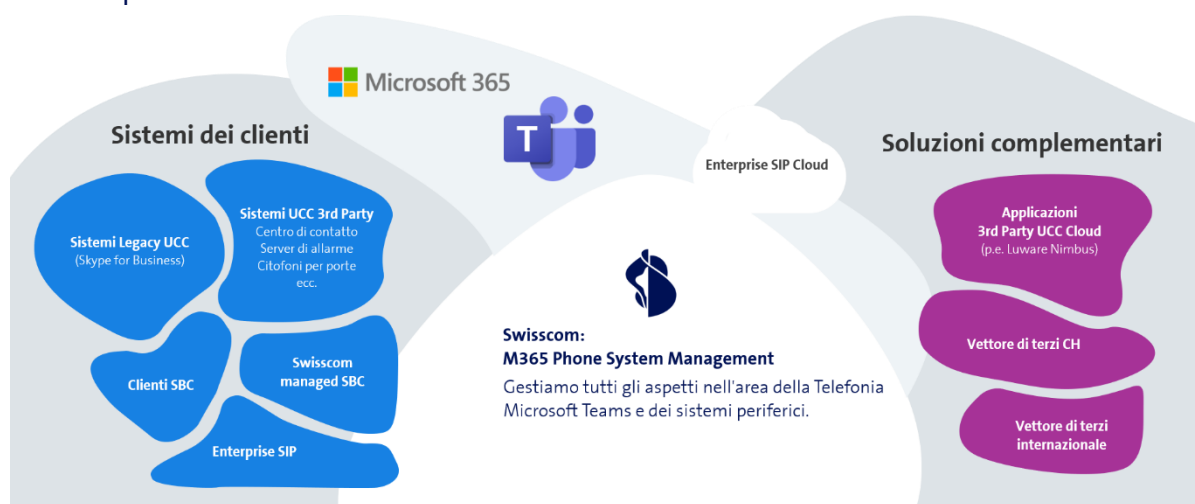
Microsoft 365

Sistemi dei clienti

Sistemi Legacy UCC
(Skype for Business)

Sistemi UCC 3rd Party
Centro di contatto
Server di allarme
Citofoni per porte
ecc.

Clienti SBC

Swisscom managed SBC

Enterprise SIP

Enterprise SIP Cloud

Swisscom:
M365 Phone System Management
Gestiamo tutti gli aspetti nell'area della Telefonia Microsoft Teams e dei sistemi periferici.

Soluzioni complementari

Applicazioni
3rd Party UCC Cloud
(p.e. Luware Nimbus)

Vettore di terzi CH

Vettore di terzi internazionale